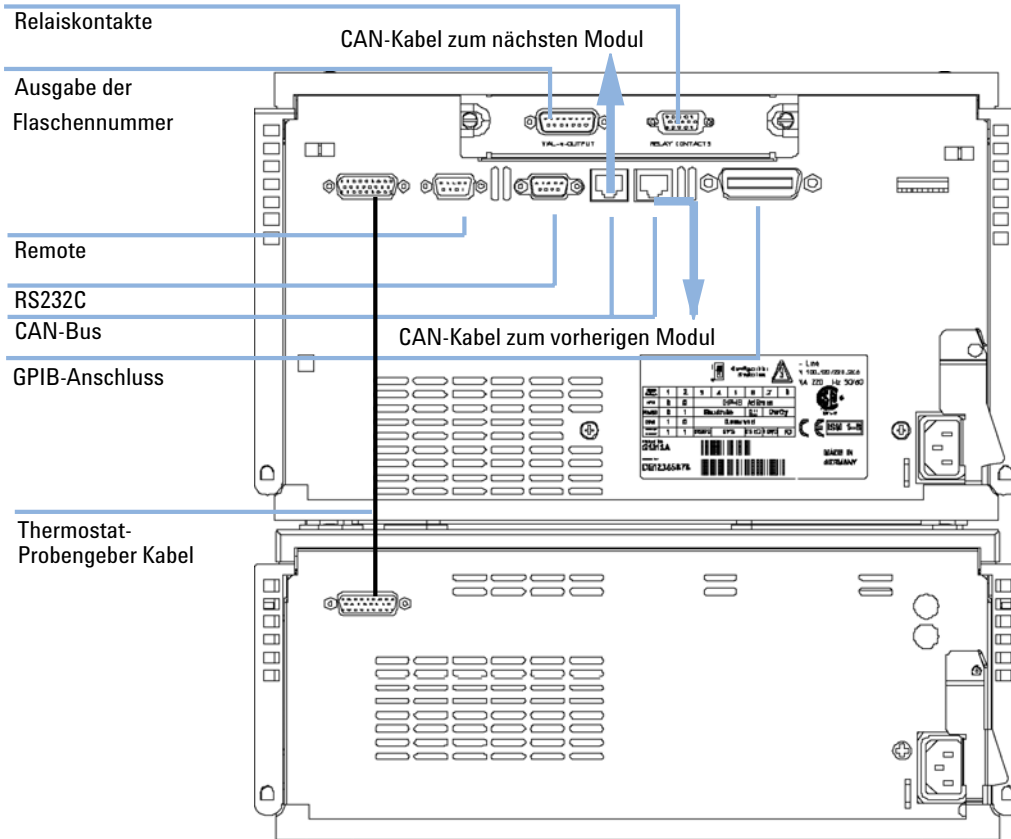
Relaiskontakte

CAN-Kabel zum nächsten Modul

Ausgabe der Flaschennummer

RELAY CONTACTS

Remote

RS232C

CAN-Bus

CAN-Kabel zum vorherigen Modul

GPIB-Anschluss

MADE IN GERMANY

DE12345678

Thermostat-Probengeber Kabel